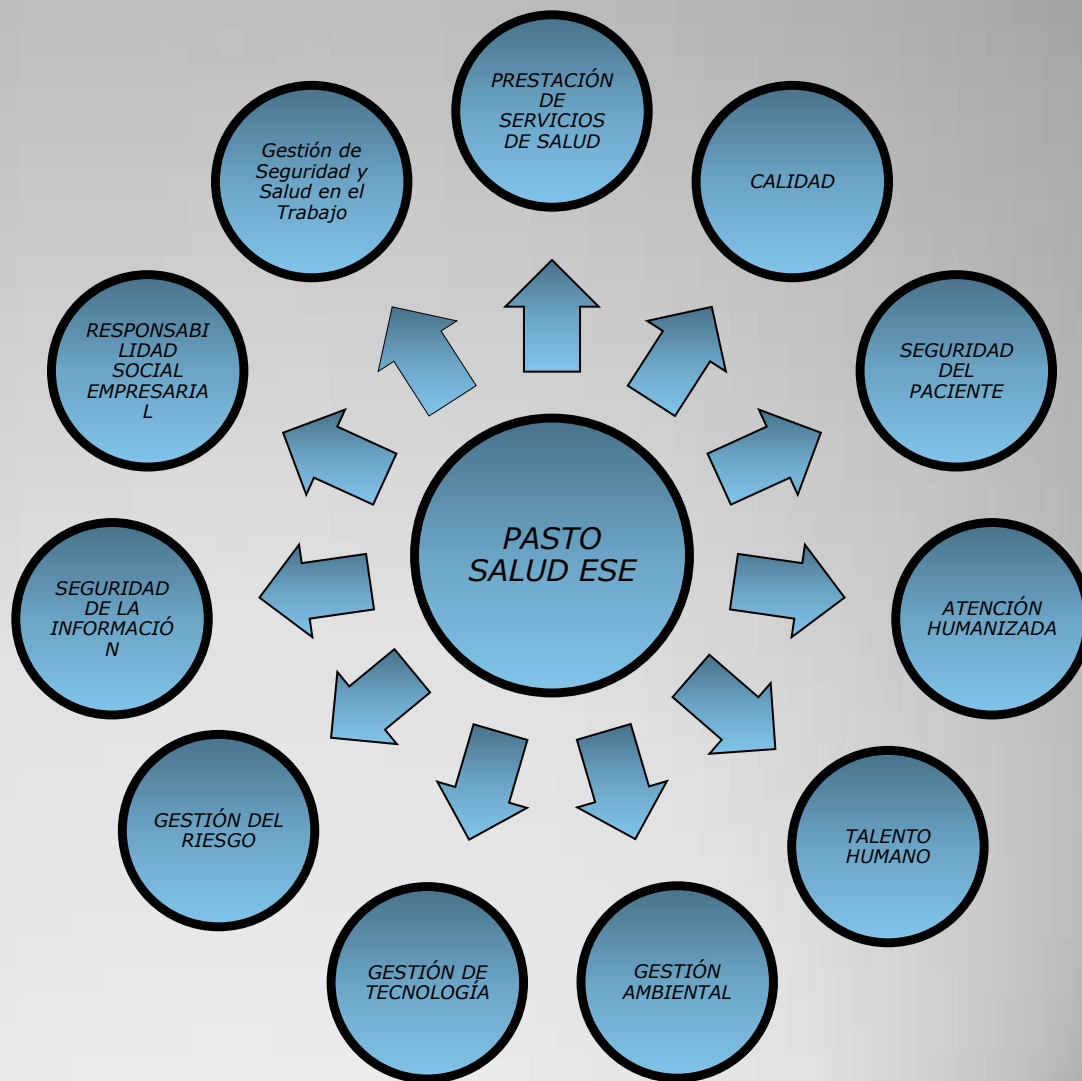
PASTO SALUD ESE

PRESTACIÓN DE SERVICIOS DE SALUD

CALIDAD

SEGURIDAD DEL PACIENTE

ATENCIÓN HUMANIZADA

TALENTO HUMANO

GESTIÓN AMBIENTAL

GESTIÓN DE TECNOLOGÍA

GESTIÓN DEL RIESGO

SEGURIDAD DE LA INFORMACIÓN

RESPONSABILIDAD SOCIAL EMPRESARIAL

Gestión de Seguridad y Salud en el Trabajo